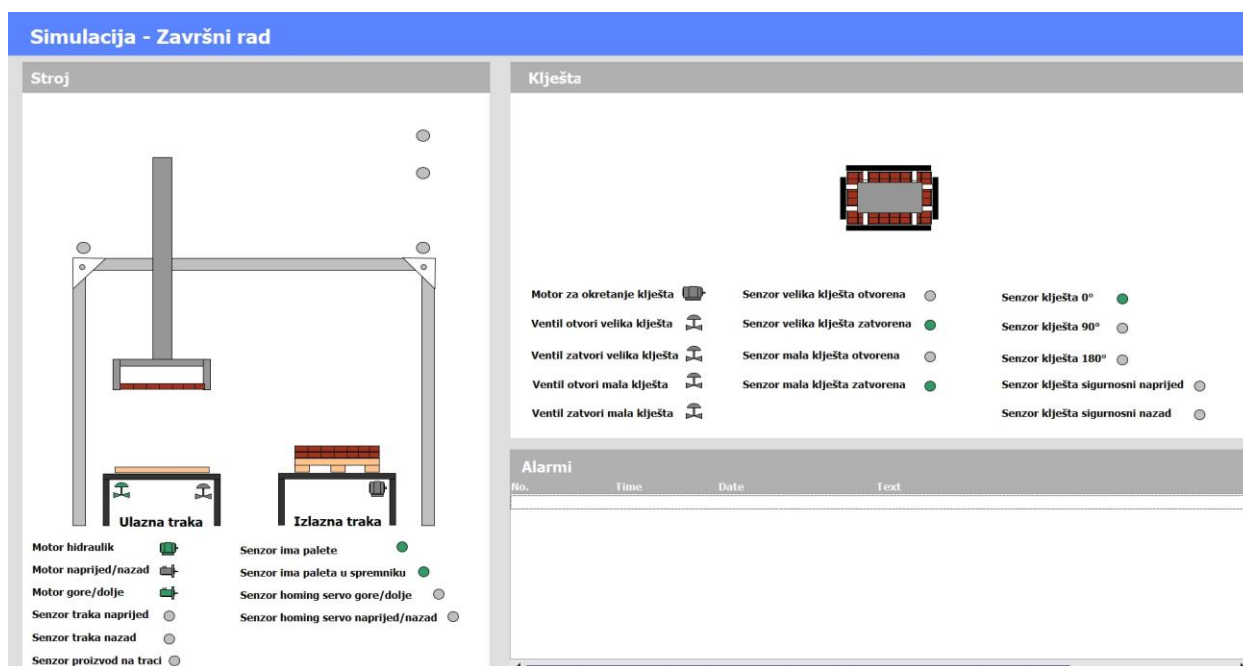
Simulacija - Završni rad

Stroj

Ulazna traka

Izlazna traka

Motor hidraulik

Motor naprijed/nazad

Motor gore/dolje

Senzor traka naprijed

Senzor traka nazad

Senzor proizvod na traci

Senzor ima palete

Senzor ima paleta u spremniku

Senzor homing servo gore/dolje

Senzor homing servo naprijed/nazad

Kliješta

Motor za okretanje kliješta

Ventil otvori velika kliješta

Ventil zatvori velika kliješta

Ventil otvori mala kliješta

Ventil zatvori mala kliješta

Senzor velika kliješta otvorena

Senzor velika kliješta zatvorena

Senzor mala kliješta otvorena

Senzor mala kliješta zatvorena

Senzor kliješta 0°

Senzor kliješta 90°

Senzor kliješta 180°

Senzor kliješta sigurnosni naprijed

Senzor kliješta sigurnosni nazad

Alarmi

| No. | Time | Date | Text |
|---|---|---|---|